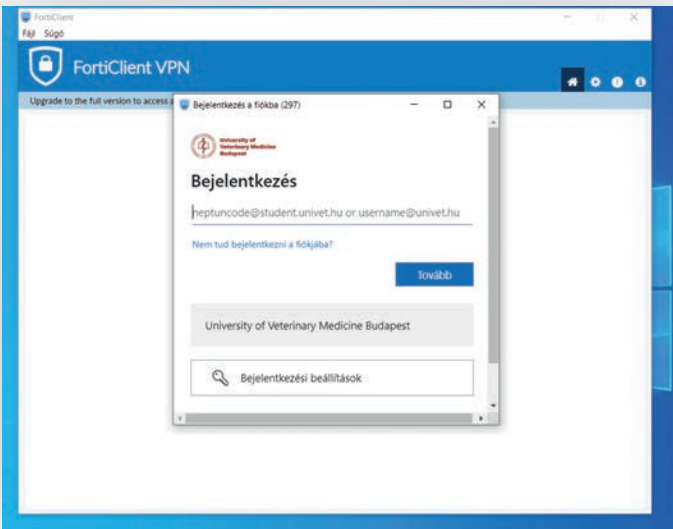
FortiClient
Fájl Súgó

FortiClient VPN

Upgrade to the full version to access a

Bejelentkezés a fiókba (297)

University of Veterinary Medicine Budapest

Bejelentkezés

neptuncode@student.univet.hu or username@univet.hu

Nem tud bejelentkezni a fiókjába?

Tovább

University of Veterinary Medicine Budapest

Bejelentkezési beállítások